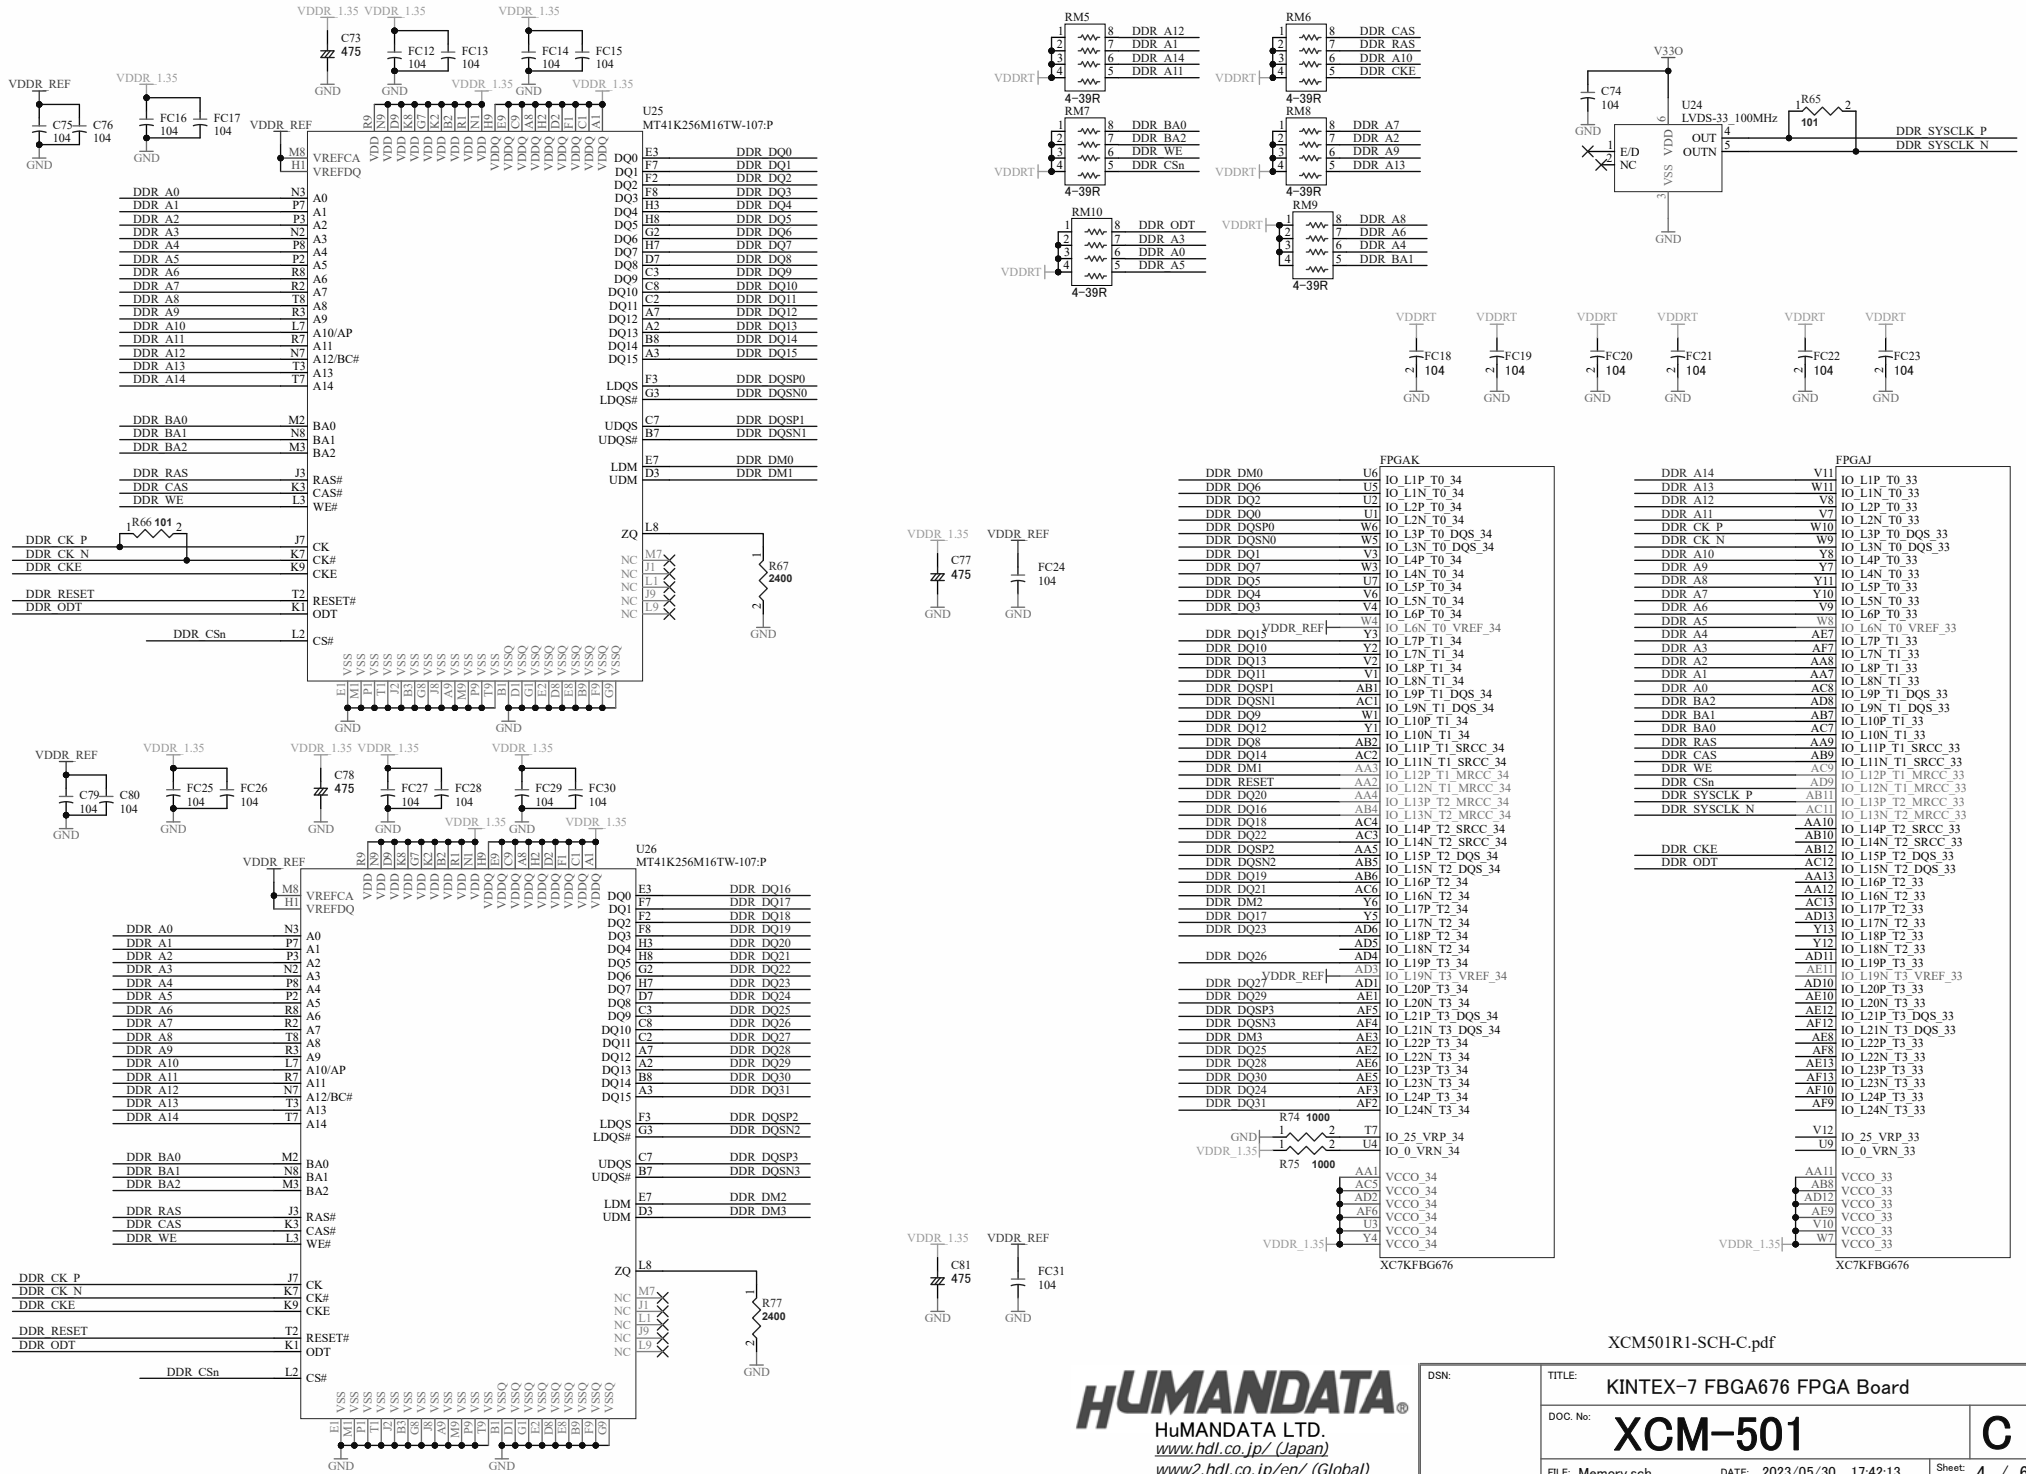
VDDR_1.35 VDDR_1.35 VDDR_1.35
C73 475
FC12 104 FC13 104 FC14 104 FC15 104
GND GND GND
VDDR_REF VDDR_1.35 VDDR_1.35 VDDR_1.35
C75 104 C76 104 FC16 104 FC17 104
GND GND
VDDR_REF
U25
MT41K256M16TW-107:P

VREFCA VREFDQ
A0 A1 A2 A3 A4 A5 A6 A7 A8 A9 A10/AP A11 A12/BC# A13 A14
BA0 BA1 BA2
RAS# CAS# WE#
CK CK# CKE
RESET# ODT
CS#
DQ0 DQ1 DQ2 DQ3 DQ4 DQ5 DQ6 DQ7 DQ8 DQ9 DQ10 DQ11 DQ12 DQ13 DQ14 DQ15
LDQS LDQS# UDQS UDQS# LDM UDM
ZQ NC NC NC NC NC
DDR_A0 ... DDR_A14, DDR_BA0 DDR_BA1 DDR_BA2, DDR_RAS DDR_CAS DDR_WE
DDR_CK_P DDR_CK_N DDR_CKE R66 101
DDR_RESET DDR_ODT DDR_CSn
DDR_DQ0 ... DDR_DQ15 DDR_DQSP0 DDR_DQSN0 DDR_DQSP1 DDR_DQSN1 DDR_DM0 DDR_DM1
R67 2400
GND GND GND

VDDR_REF VDDR_1.35 VDDR_1.35 VDDR_1.35 VDDR_1.35
C79 104 C80 104 FC25 104 FC26 104 C78 475 FC27 104 FC28 104 FC29 104 FC30 104
GND GND GND GND GND
U26
MT41K256M16TW-107:P
DDR_DQ16 ... DDR_DQ31 DDR_DQSP2 DDR_DQSN2 DDR_DQSP3 DDR_DQSN3 DDR_DM2 DDR_DM3
R77 2400
GND GND GND

RM5 DDR_A12 DDR_A1 DDR_A14 DDR_A11 4-39R
RM6 DDR_CAS DDR_RAS DDR_A10 DDR_CKE 4-39R
RM7 DDR_BA0 DDR_BA2 DDR_WE DDR_CSn 4-39R
RM8 DDR_A7 DDR_A2 DDR_A9 DDR_A13 4-39R
RM10 DDR_ODT DDR_A3 DDR_A0 DDR_A5 4-39R
RM9 DDR_A8 DDR_A6 DDR_A4 DDR_BA1 4-39R
VDDRT

V33O C74 104 GND
U24 LVDS-33_100MHz
E/D NC VDD VSS OUT OUTN
R65 101
DDR_SYSCLK_P DDR_SYSCLK_N
GND

VDDRT FC18 104 FC19 104 FC20 104 FC21 104 FC22 104 FC23 104 GND

VDDR_1.35 VDDR_REF C77 475 FC24 104 GND GND
VDDR_1.35 VDDR_REF C81 475 FC31 104 GND GND

FPGAK
IO_L1P_T0_34 ... IO_L24N_T3_34
IO_25_VRP_34 IO_0_VRN_34
R74 1000 R75 1000 GND VDDR_1.35
VCCO_34 VCCO_34 VCCO_34 VCCO_34 VCCO_34 VCCO_34
VDDR_1.35
XC7KFBG676

FPGAJ
IO_L1P_T0_33 ... IO_L24N_T3_33
IO_25_VRP_33 IO_0_VRN_33
VCCO_33 VCCO_33 VCCO_33 VCCO_33 VCCO_33 VCCO_33
VDDR_1.35
XC7KFBG676

XCM501R1-SCH-C.pdf

HUMANDATA.
HuMANDATA LTD.
www.hdl.co.jp/ (Japan)
www2.hdl.co.jp/en/ (Global)

DSN:
TITLE: KINTEX-7 FBGA676 FPGA Board
DOC. No: XCM-501
C
FILE: Memory.sch DATE: 2023/05/30 17:42:13 Sheet: 4 / 6